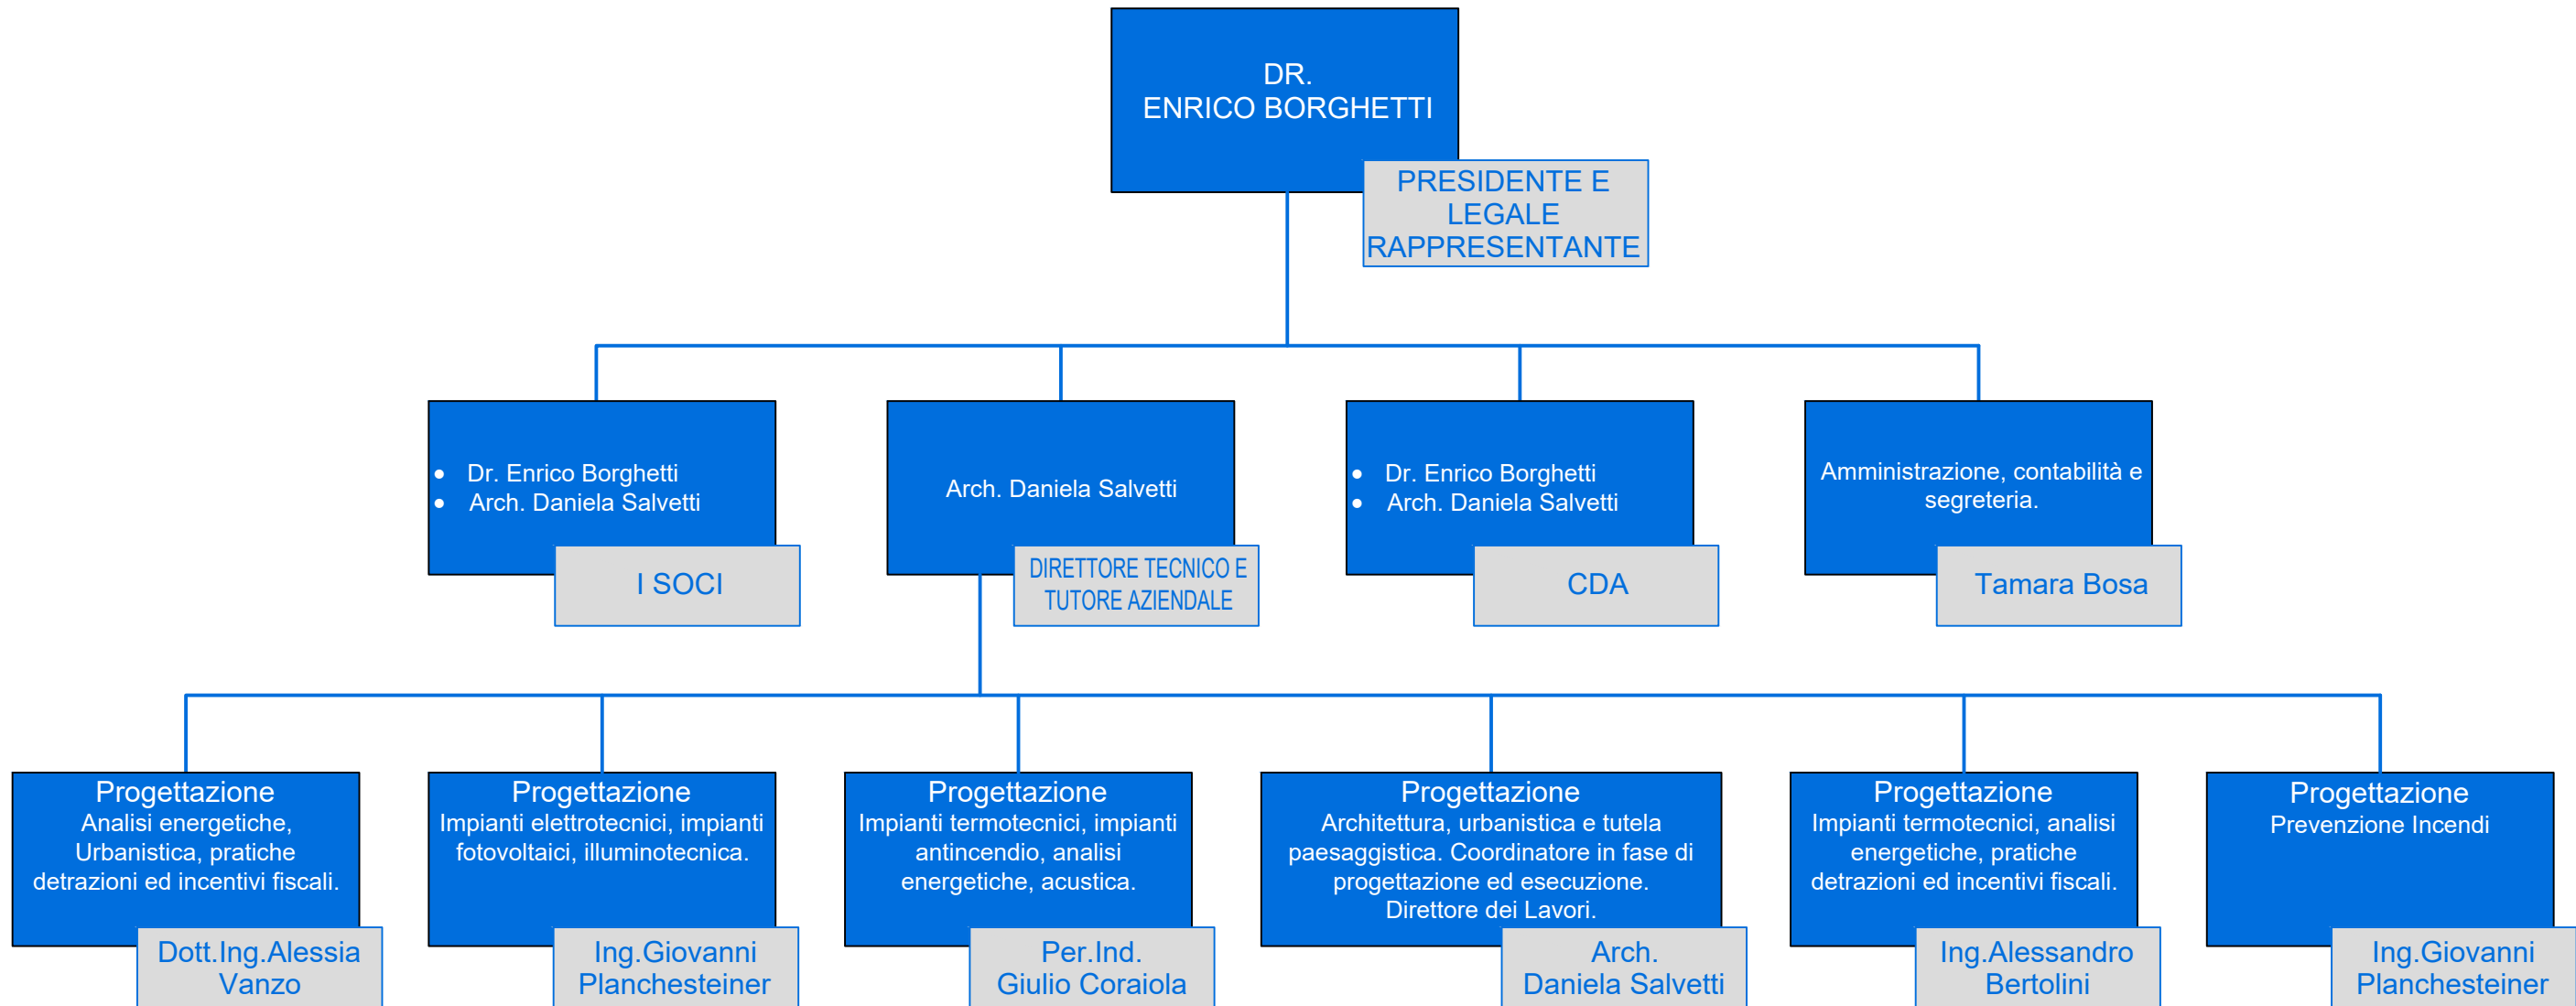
DR.
ENRICO BORGHETTI

PRESIDENTE E LEGALE RAPPRESENTANTE

- Dr. Enrico Borghetti
- Arch. Daniela Salvetti

I SOCI

Arch. Daniela Salvetti

DIRETTORE TECNICO E TUTORE AZIENDALE

- Dr. Enrico Borghetti
- Arch. Daniela Salvetti

CDA

Amministrazione, contabilità e segreteria.

Tamara Bosa

Progettazione
Analisi energetiche, Urbanistica, pratiche detrazioni ed incentivi fiscali.

Dott.Ing.Alessia Vanzo

Progettazione
Impianti elettrotecnici, impianti fotovoltaici, illuminotecnica.

Ing.Giovanni Planchesteiner

Progettazione
Impianti termotecnici, impianti antincendio, analisi energetiche, acustica.

Per.Ind.
Giulio Coraiola

Progettazione
Architettura, urbanistica e tutela paesaggistica. Coordinatore in fase di progettazione ed esecuzione. Direttore dei Lavori.

Arch.
Daniela Salvetti

Progettazione
Impianti termotecnici, analisi energetiche, pratiche detrazioni ed incentivi fiscali.

Ing.Alessandro Bertolini

Progettazione
Prevenzione Incendi

Ing.Giovanni Planchesteiner